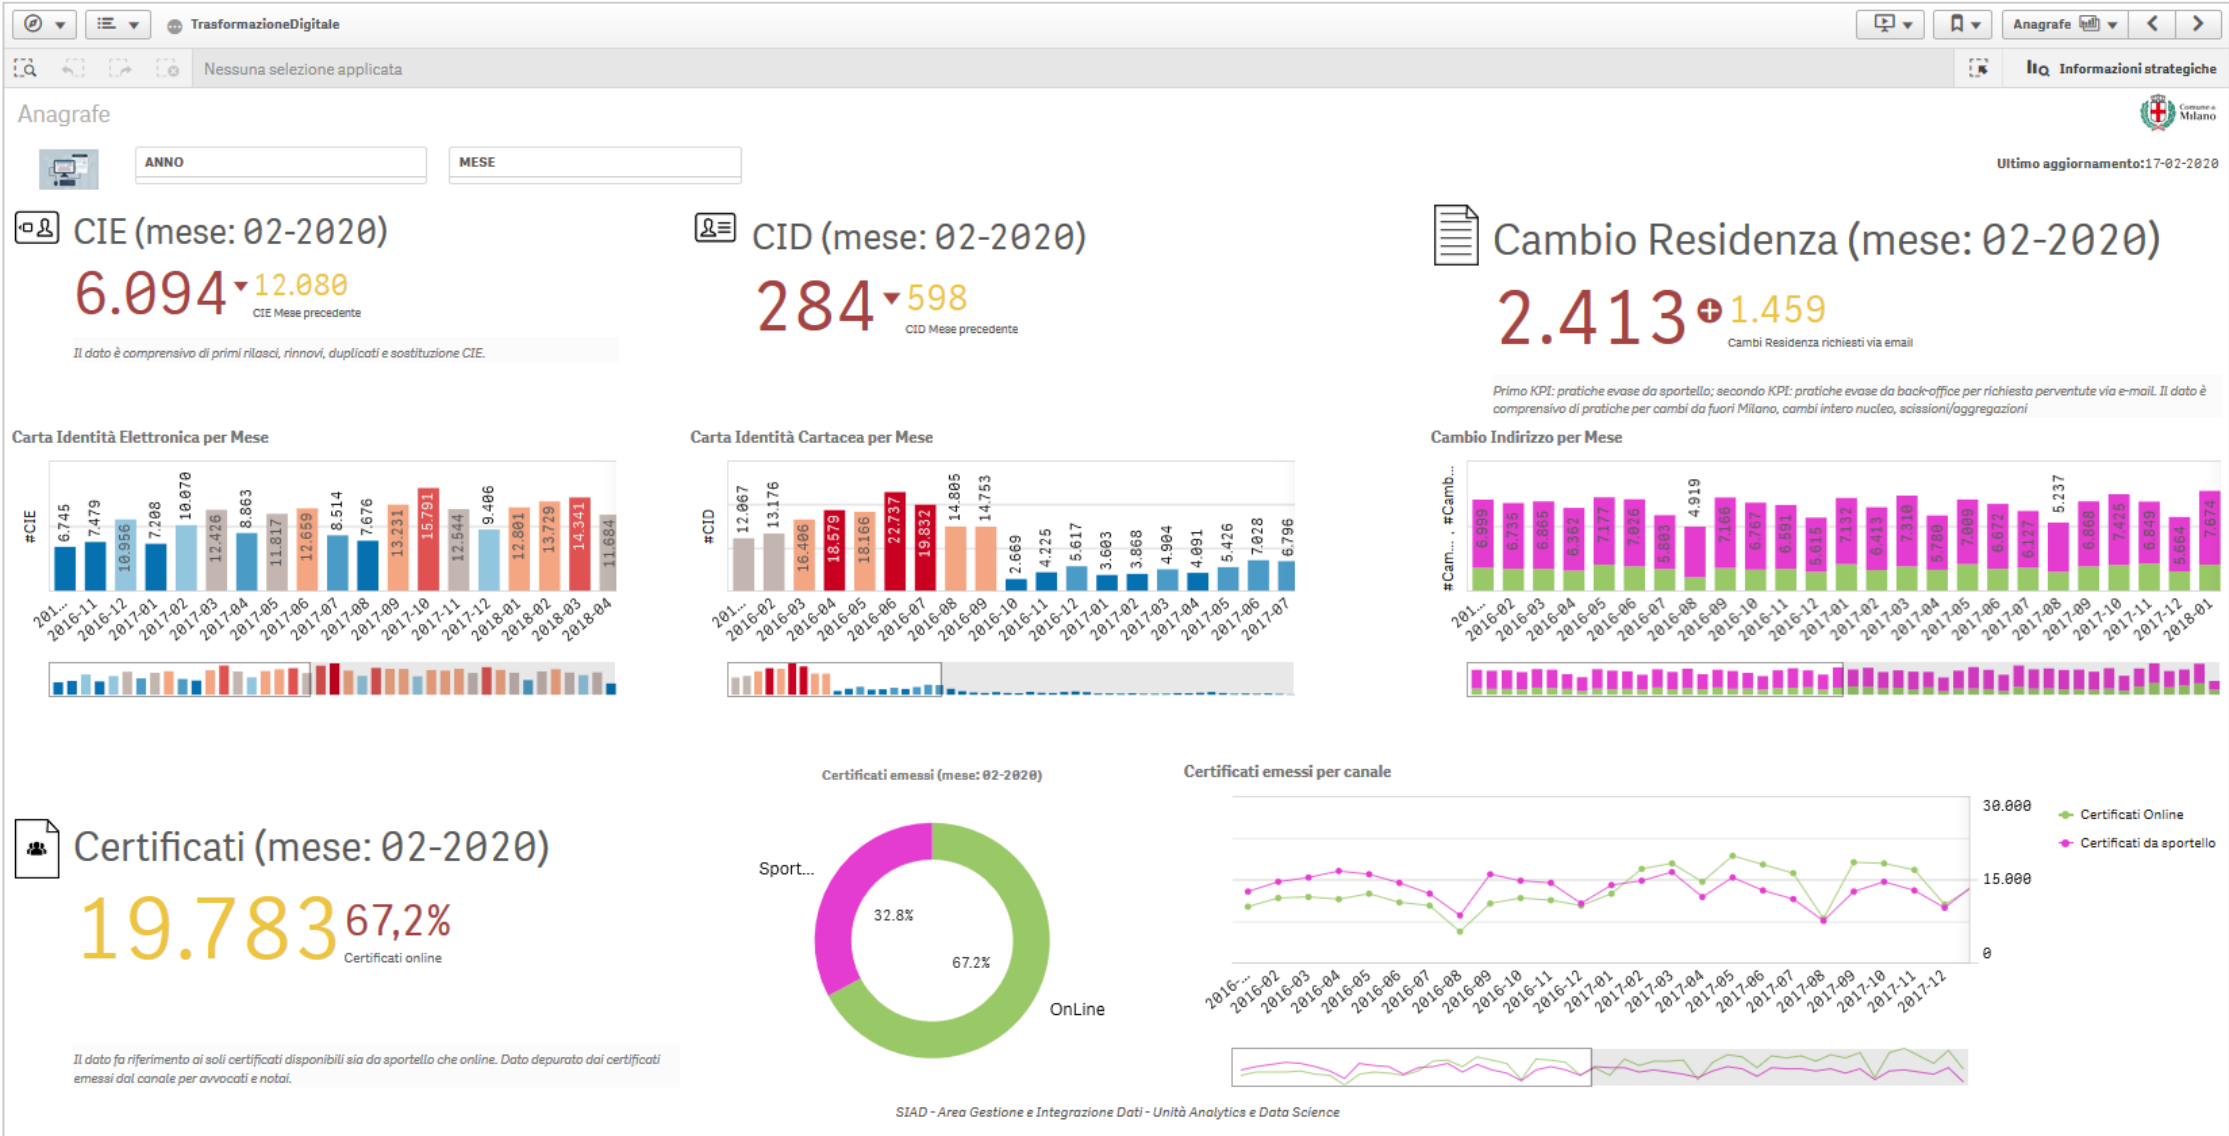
TrasformazioneDigitale

Anagrafe

Nessuna selezione applicata

Informazioni strategiche

Anagrafe

Comune di Milano

ANNO

MESE

Ultimo aggiornamento:17-02-2020

CIE (mese: 02-2020)

6.094 12.080
CIE Mese precedente

Il dato è comprensivo di primi rilasci, rinnovi, duplicati e sostituzione CIE.

CID (mese: 02-2020)

284 598
CID Mese precedente

Cambio Residenza (mese: 02-2020)

2.413 1.459
Cambi Residenza richiesti via email

Primo KPI: pratiche evase da sportello; secondo KPI: pratiche evase da back-office per richiesta perventute via e-mail. Il dato è comprensivo di pratiche per cambi da fuori Milano, cambi intero nucleo, scissioni/aggregazioni

Carta Identità Elettronica per Mese

#CIE

6.745 7.479 10.956 7.208 10.070 12.426 8.863 11.817 12.659 8.514 7.676 13.231 15.791 12.544 9.406 12.801 13.729 14.341 11.684

201... 2016-11 2016-12 2017-01 2017-02 2017-03 2017-04 2017-05 2017-06 2017-07 2017-08 2017-09 2017-10 2017-11 2017-12 2018-01 2018-02 2018-03 2018-04

Carta Identità Cartacea per Mese

#CID

12.067 13.176 16.406 18.579 18.166 22.737 19.832 14.805 14.753 2.669 4.225 5.617 3.603 3.868 4.904 4.091 5.426 7.028 6.796

201... 2016-02 2016-03 2016-04 2016-05 2016-06 2016-07 2016-08 2016-09 2016-10 2016-11 2016-12 2017-01 2017-02 2017-03 2017-04 2017-05 2017-06 2017-07

Cambio Indirizzo per Mese

#Cam... , #Camb...

6.999 6.735 6.865 6.362 7.177 7.026 5.803 4.919 7.166 6.767 6.591 5.615 7.132 6.413 7.310 5.780 7.009 6.672 6.127 5.237 6.868 7.425 6.849 5.664 7.674

201... 2016-02 2016-03 2016-04 2016-05 2016-06 2016-07 2016-08 2016-09 2016-10 2016-11 2016-12 2017-01 2017-02 2017-03 2017-04 2017-05 2017-06 2017-07 2017-08 2017-09 2017-10 2017-11 2017-12 2018-01

Certificati (mese: 02-2020)

19.783 67,2%
Certificati online

Il dato fa riferimento ai soli certificati disponibili sia da sportello che online. Dato depurato dai certificati emessi dal canale per avvocati e notai.

Certificati emessi (mese: 02-2020)

Sport...
32.8%
67.2%
OnLine

Certificati emessi per canale

30.000
15.000
0

Certificati Online
Certificati da sportello

2016-... 2016-02 2016-03 2016-04 2016-05 2016-06 2016-07 2016-08 2016-09 2016-10 2016-11 2016-12 2017-01 2017-02 2017-03 2017-04 2017-05 2017-06 2017-07 2017-08 2017-09 2017-10 2017-11 2017-12

SIAD - Area Gestione e Integrazione Dati - Unità Analytics e Data Science